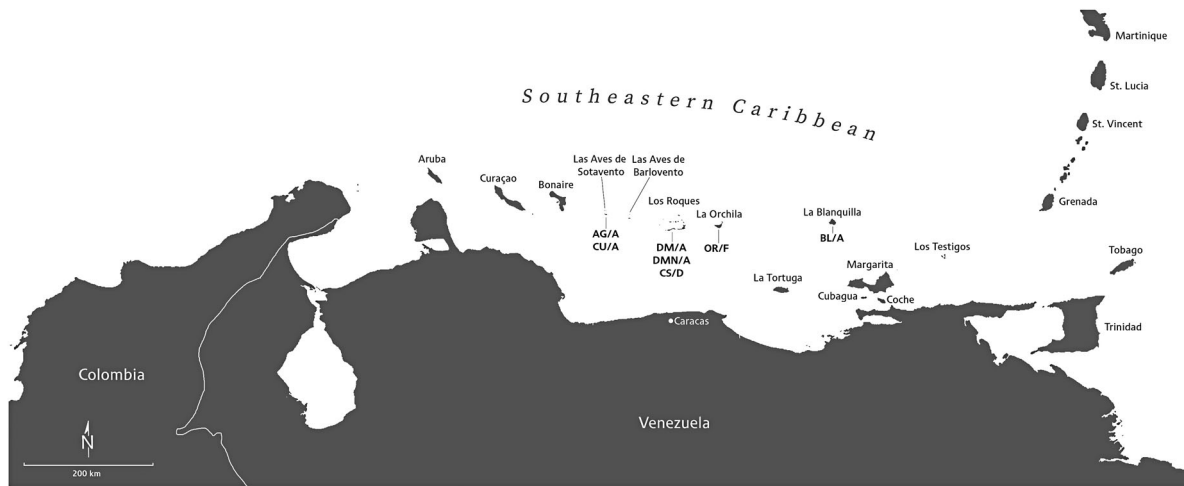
Martinique

St. Lucia

St. Vincent

Grenada

Tobago

Trinidad

Southeastern Caribbean

Aruba

Curaçao

Bonaire

Las Aves de Sotavento

Las Aves de Barlovento

Los Roques

La Orchila

La Blanquilla

AG/A
CU/A

DM/A
DMN/A
CS/D

OR/F

BL/A

Los Testigos

Margarita

La Tortuga

Cubagua

Coche

Caracas

Colombia

Venezuela

N

200 km